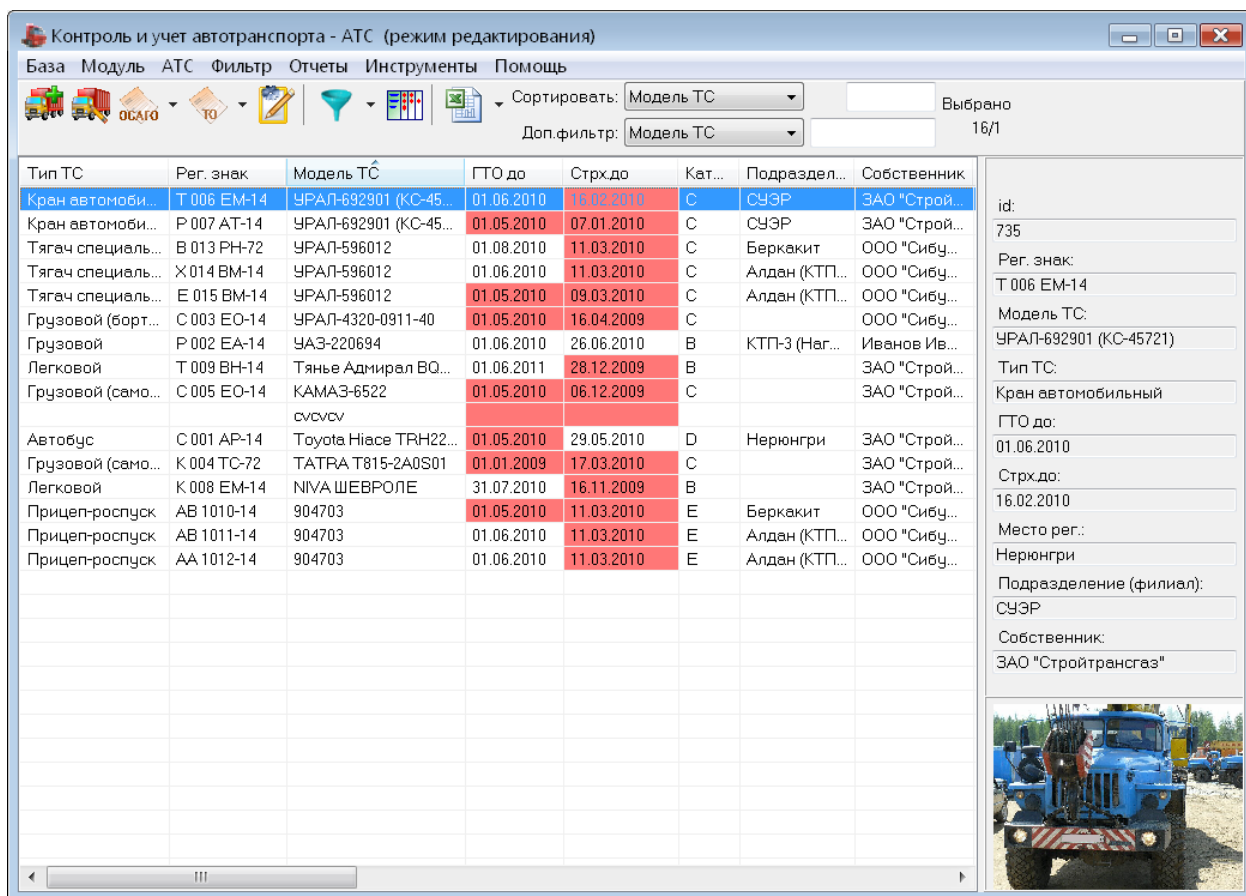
Контроль и учет автотранспорта - АТС (режим редактирования)

База Модуль АТС Фильтр Отчеты Инструменты Помощь

ОСАГО ТО Сортировать: Модель ТС Доп.фильтр: Модель ТС Выбрано 16/1

| Тип ТС | Рег. знак | Модель ТС | ГТО до | Стрх.до | Кат... | Подраздел... | Собственник |
|---|---|---|---|---|---|---|---|
| Кран автомоби... | Т 006 ЕМ-14 | УРАЛ-692901 (КС-45... | 01.06.2010 | 16.02.2010 | C | СУЭР | ЗАО "Строй... |
| Кран автомоби... | Р 007 АТ-14 | УРАЛ-692901 (КС-45... | 01.05.2010 | 07.01.2010 | C | СУЭР | ЗАО "Строй... |
| Тягач специаль... | В 013 РН-72 | УРАЛ-596012 | 01.08.2010 | 11.03.2010 | C | Беркакит | ООО "Сибу... |
| Тягач специаль... | Х 014 ВМ-14 | УРАЛ-596012 | 01.06.2010 | 11.03.2010 | C | Алдан (КТП... | ООО "Сибу... |
| Тягач специаль... | Е 015 ВМ-14 | УРАЛ-596012 | 01.05.2010 | 09.03.2010 | C | Алдан (КТП... | ООО "Сибу... |
| Грузовой (борт... | С 003 ЕО-14 | УРАЛ-4320-0911-40 | 01.05.2010 | 16.04.2009 | C | | ООО "Сибу... |
| Грузовой | Р 002 ЕА-14 | УАЗ-220694 | 01.06.2010 | 26.06.2010 | B | КТП-3 (Наг... | Иванов Ив... |
| Легковой | Т 009 ВН-14 | Тянье Адмирал BQ... | 01.06.2011 | 28.12.2009 | B | | ЗАО "Строй... |
| Грузовой (само... | С 005 ЕО-14 | КАМАЗ-6522 | 01.05.2010 | 06.12.2009 | C | | ЗАО "Строй... |
| | | cvcvcv | | | | | |
| Автобус | С 001 АР-14 | Toyota Hiace TRH22... | 01.05.2010 | 29.05.2010 | D | Нерюнгри | ЗАО "Строй... |
| Грузовой (само... | К 004 ТС-72 | TATRA T815-2A0S01 | 01.01.2009 | 17.03.2010 | C | | ЗАО "Строй... |
| Легковой | К 008 ЕМ-14 | NIVA ШЕВРОЛЕ | 31.07.2010 | 16.11.2009 | B | | ЗАО "Строй... |
| Прицеп-роспуск | АВ 1010-14 | 904703 | 01.05.2010 | 11.03.2010 | E | Беркакит | ООО "Сибу... |
| Прицеп-роспуск | АВ 1011-14 | 904703 | 01.06.2010 | 11.03.2010 | E | Алдан (КТП... | ООО "Сибу... |
| Прицеп-роспуск | АА 1012-14 | 904703 | 01.06.2010 | 11.03.2010 | E | Алдан (КТП... | ООО "Сибу... |

id:
735
Рег. знак:
Т 006 ЕМ-14
Модель ТС:
УРАЛ-692901 (КС-45721)
Тип ТС:
Кран автомобильный
ГТО до:
01.06.2010
Стрх.до:
16.02.2010
Место рег.:
Нерюнгри
Подразделение (филиал):
СУЭР
Собственник:
ЗАО "Стройтрансгаз"